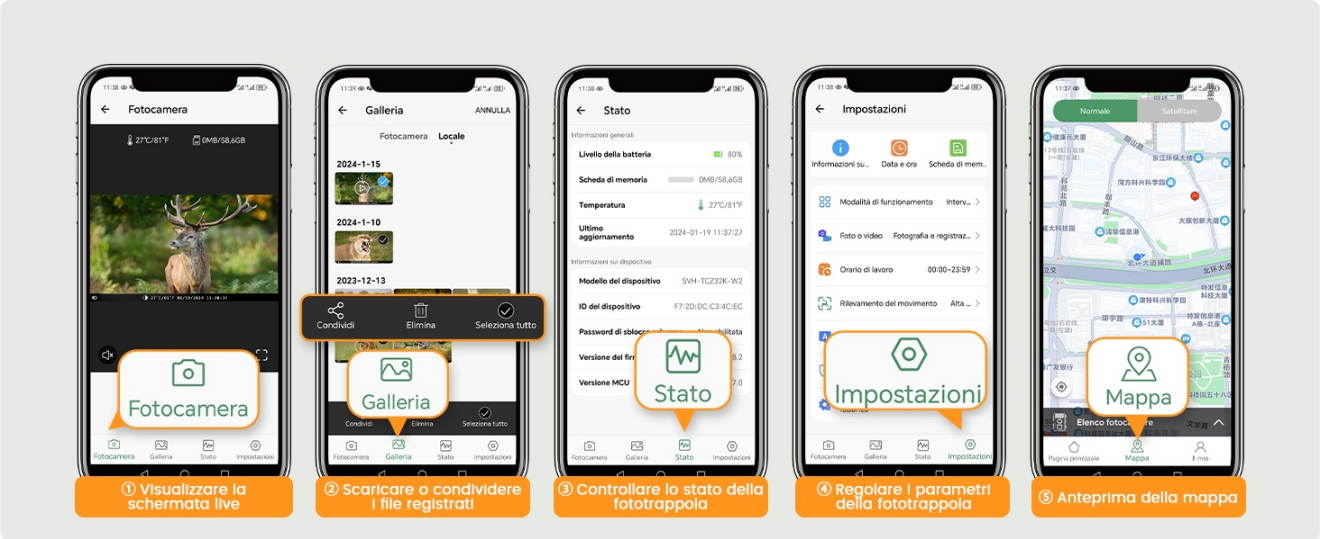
11:38
Fotocamera
27°C/81°F
0MB/58,6GB
Fotocamera
Fotocamera
Galleria
Stato
Impostazioni
① Visualizzare la schermata live

11:39
Galleria
ANNULLA
Fotocamera
Locale
2024-1-15
2024-1-10
2023-12-13
Condividi
Elimina
Seleziona tutto
Galleria
Condividi
Elimina
Seleziona tutto
Fotocamera
Galleria
Stato
Impostazioni
② Scaricare o condividere i file registrati

11:38
Stato
Informazioni generali
Livello della batteria
80%
Scheda di memoria
0MB/58,6GB
Temperatura
27°C/81°F
Ultimo aggiornamento
2024-01-19 11:37:27
Informazioni sul dispositivo
Modello del dispositivo
SVH-TCZ32K-W2
ID del dispositivo
F7:2D:DC:C3:4C:EC
Password di sblocco
Versione del fir
Versione MCU
Stato
Fotocamera
Galleria
Stato
Impostazioni
③ Controllare lo stato della fototrappola

11:38
Impostazioni
Informazioni su...
Data e ora
Scheda di mem...
Modalità di funzionamento
Interv...
Foto o video
Fotografia e registraz...
Orario di lavoro
00:00~23:59
Rilevamento del movimento
Alta
Impostazioni
Fotocamera
Galleria
Stato
Impostazioni
④ Regolare i parametri della fototrappola

Normale
Satellitare
Mappa
Elenco fotoca
Pagina principale
Mappa
Il mio
⑤ Anteprima della mappa